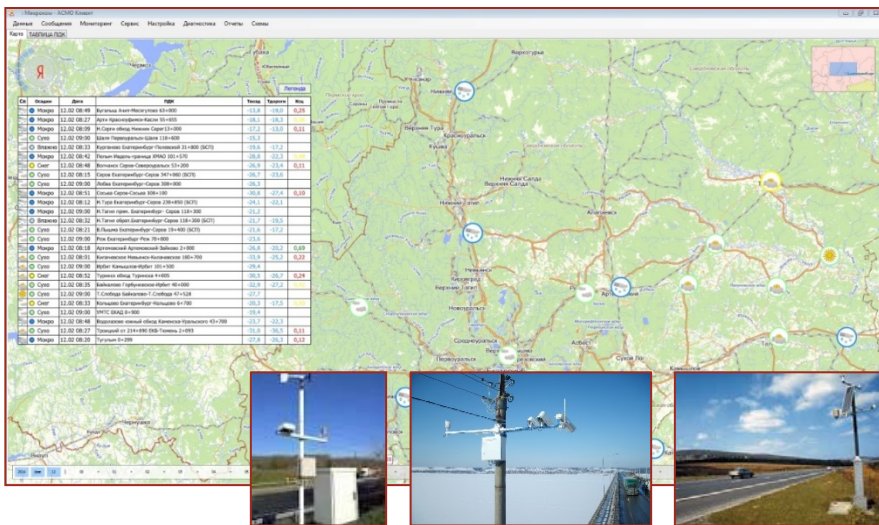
Метеоком - АСМО Климат

Данные Сообщения Мониторинг Сервис Настройка Диагностика Отчеты Схемы

Карта ТАБЛИЦА ПДК

Легенда

| Св | Осадки | Дата | ПДК | Твозд | Тдороги | Ксц |
|---|---|---|---|---|---|---|
| | Мокро | 12.02 08:49 | Бугалыш Агнит-Месягутово 63+800 | -13,8 | -19,0 | 0,26 |
| | Сухо | 12.02 08:27 | Арти Красноуфимск-Касли 55+655 | -18,1 | -18,3 | |
| | Мокро | 12.02 08:09 | Н.Серги обход Нижние Серги 13+000 | -17,2 | -13,0 | 0,11 |
| | Сухо | 12.02 09:00 | Шаля Первоуральск-Шаля 118+600 | -15,1 | | |
| | Влажно | 12.02 08:33 | Курганово Екатеринбург-Полевской 31+800 (БСП) | -19,6 | -17,2 | |
| | Мокро | 12.02 08:42 | Полым Ивдель-граница ХМАО 101+570 | -28,8 | -22,2 | |
| | Снег | 12.02 08:48 | Волчанск Серов-Североуральск 53+200 | -26,9 | -23,4 | 0,11 |
| | Сухо | 12.02 08:15 | Серов Екатеринбург-Серов 347+060 (БСП) | -26,7 | -23,6 | |
| | Сухо | 12.02 09:00 | Лобва Екатеринбург-Серов 308+900 | -26,3 | | |
| | Мокро | 12.02 08:51 | Сосьва Серов-Сосьва 90б+180 | -30,6 | -27,4 | 0,10 |
| | Сухо | 12.02 08:12 | Н.Тура Екатеринбург-Серов 238+850 (БСП) | -24,1 | -22,1 | |
| | Мокро | 12.02 09:00 | Н.Тагил прим. Екатеринбург-Серов 118+300 | -21,2 | | |
| | Влажно | 12.02 08:32 | Н.Тагил обрат.Екатеринбург-Серов 118+300 (БСП) | -22,7 | -19,5 | |
| | Сухо | 12.02 08:21 | В.Пышма Екатеринбург-Серов 19+400 (БСП) | -21,6 | -17,2 | |
| | Сухо | 12.02 09:00 | Рож Екатеринбург-Рож 39+000 | -23,6 | | |
| | Мокро | 12.02 08:18 | Артемовский Артемовский-Заболжь 2+800 | -23,9 | -20,2 | 0,89 |
| | Мокро | 12.02 08:51 | Килачевское Невьянск-Килачевское 180+700 | -33,9 | -25,2 | 0,22 |
| | Сухо | 12.02 09:00 | Ирбит Камышлов-Ирбит 101+500 | -29,4 | | |
| | Снег | 12.02 08:52 | Туринск обход Туринска 4+805 | -30,5 | -26,7 | 0,24 |
| | Сухо | 12.02 08:35 | Байкалово Горбуновское-Ирбит 40+000 | -32,9 | -27,2 | |
| | Сухо | 12.02 09:00 | Т.Слобода Байкалово-Т.Слобода 47+524 | -27,7 | | |
| | Снег | 12.02 08:33 | Кольцово Екатеринбург-Кольцово 0+700 | -20,3 | -17,0 | |
| | Сухо | 12.02 09:00 | УМТС ЕКАД 0+000 | -19,4 | | |
| | Мокро | 12.02 08:48 | Водолазное южный обход Каменск-Уральского 43+700 | -23,7 | -22,2 | |
| | Мокро | 12.02 08:27 | Троицкий от 214+490 ЕКБ-Тюмень 2+093 | -31,8 | -36,5 | 0,11 |
| | Мокро | 12.02 08:20 | Тугулым 0+299 | -27,8 | -26,5 | 0,12 |

Верхотурье
Нижняя Тура
Красноуральск
Верхняя Тура
Нижняя Салда
Верхняя Салда
Алапаевск
Новоуральск
Первоуральск
Среднеуральск
Асбест
Сухой Лог
Полевской
Ревда
Дегтярск
Артемовский